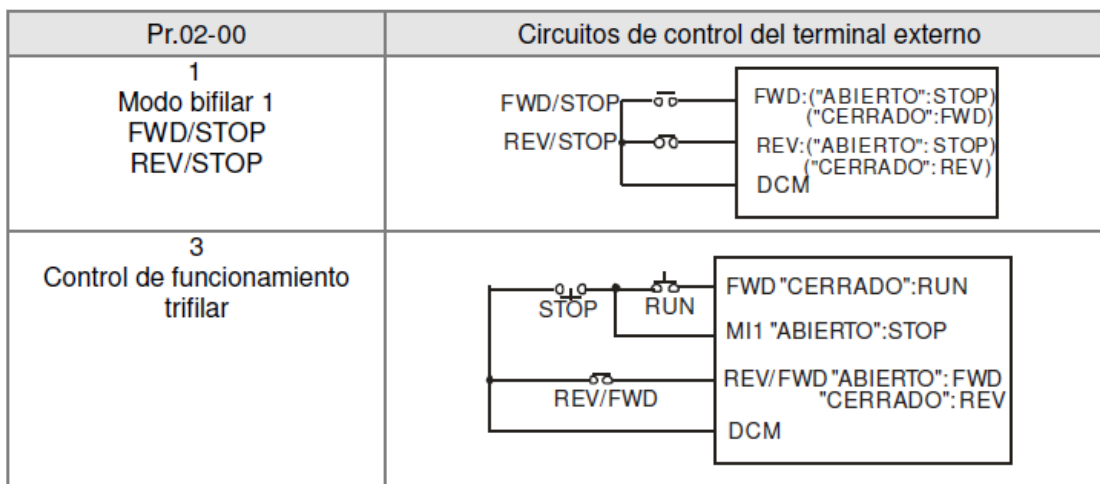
| Pr.02-00 | Circuitos de control del terminal externo |
|---|---|
| 1<br>Modo bifilar 1<br>FWD/STOP<br>REV/STOP | FWD/STOP<br>REV/STOP<br>FWD:("ABIERTO":STOP)<br>("CERRADO":FWD)<br>REV:("ABIERTO": STOP)<br>("CERRADO": REV)<br>DCM |
| 3<br>Control de funcionamiento trifilar | STOP<br>RUN<br>FWD "CERRADO":RUN<br>MI1 "ABIERTO":STOP<br>REV/FWD<br>REV/FWD "ABIERTO": FWD<br>"CERRADO": REV<br>DCM |